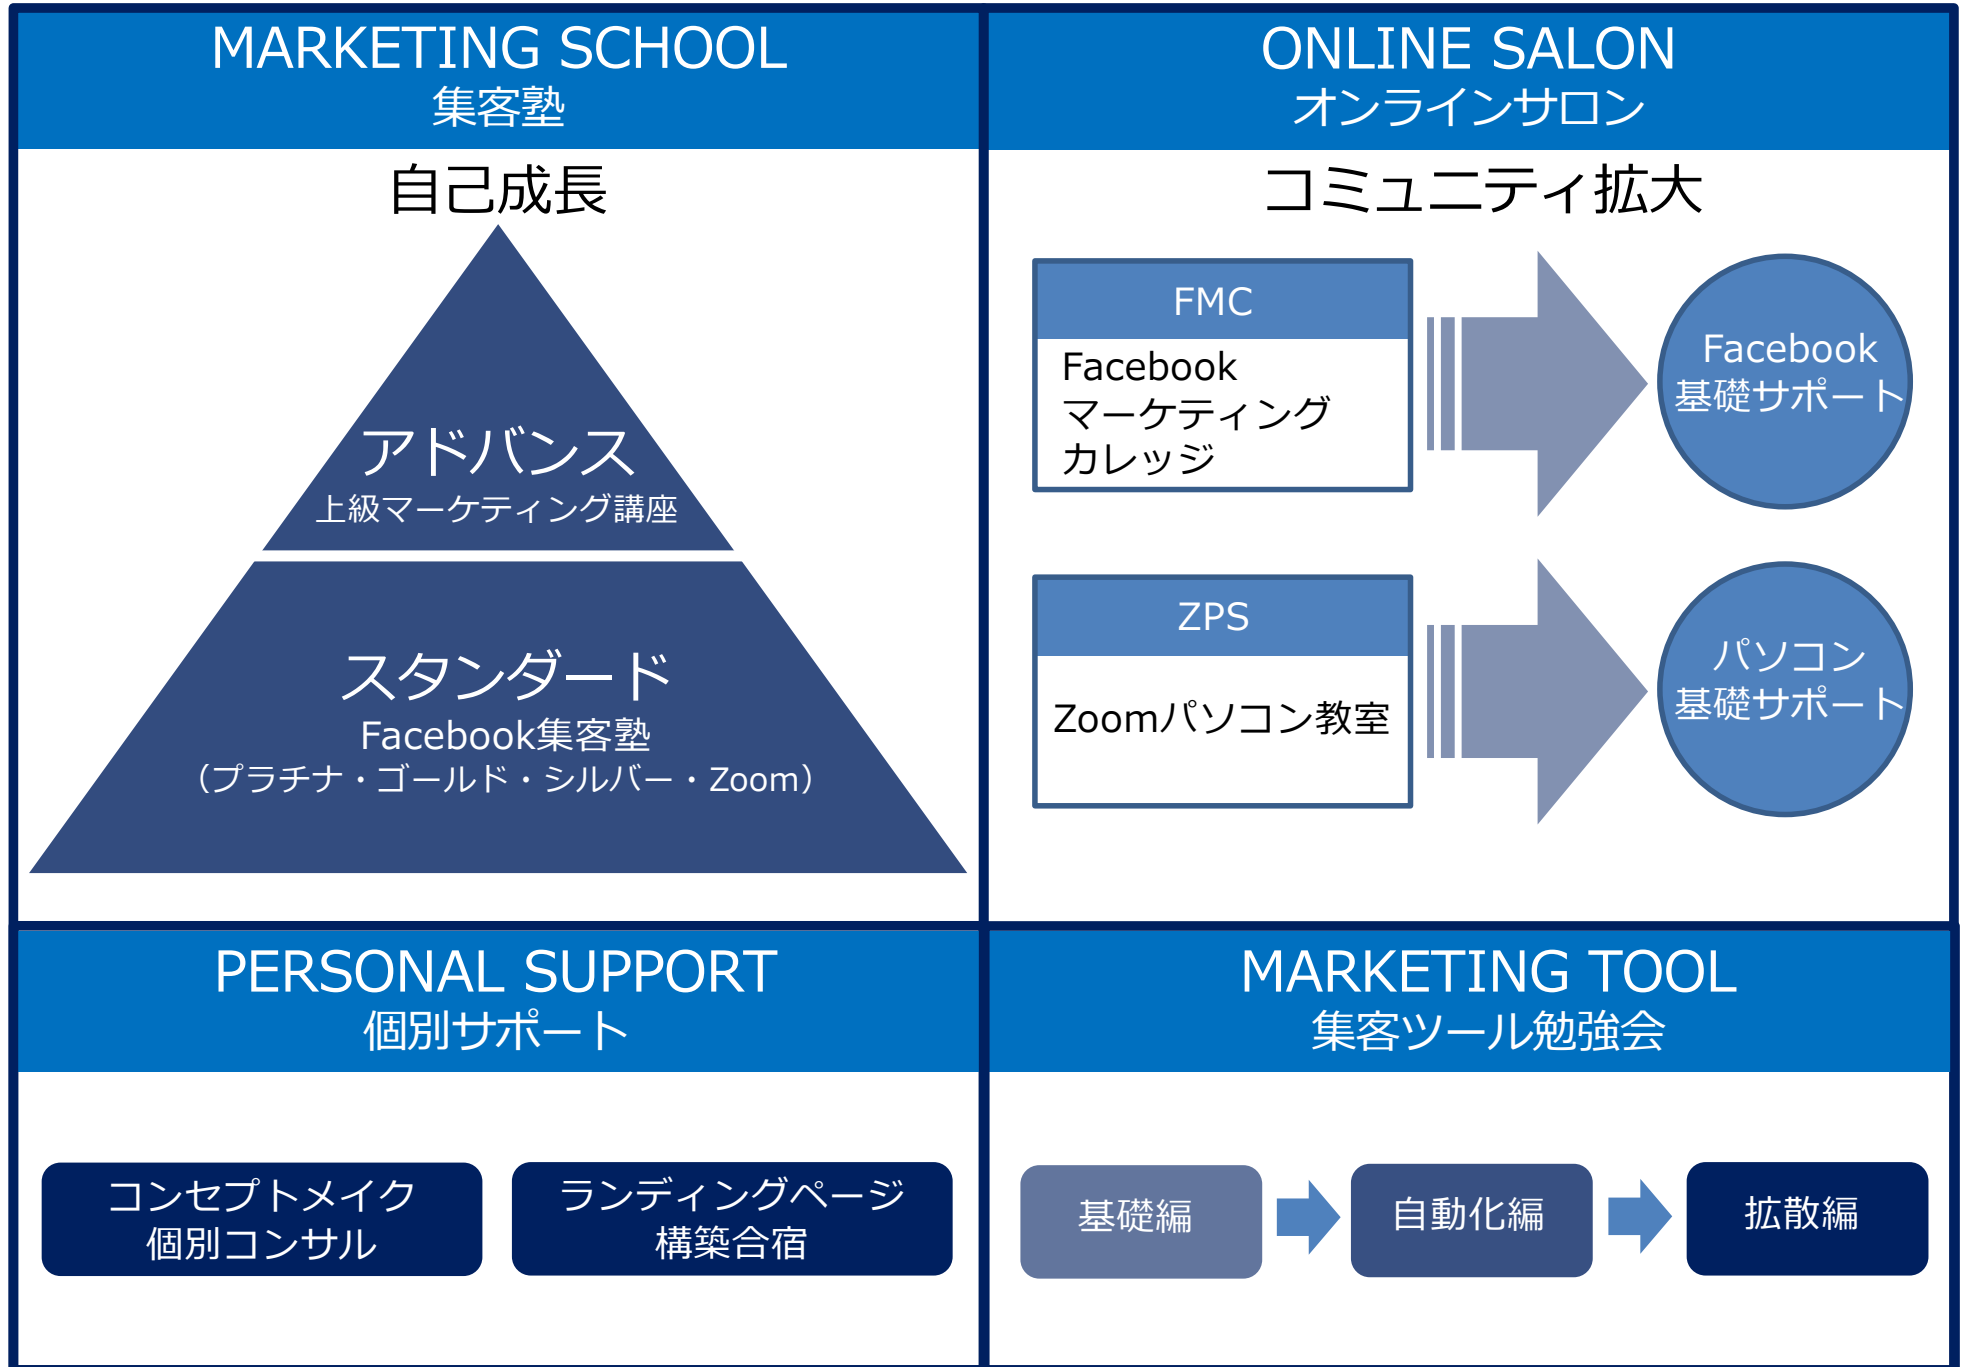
MARKETING SCHOOL
集客塾

自己成長

アドバンス
上級マーケティング講座

スタンダード
Facebook集客塾
（プラチナ・ゴールド・シルバー・Zoom）

ONLINE SALON
オンラインサロン

コミュニティ拡大

FMC
Facebook
マーケティング
カレッジ

Facebook
基礎サポート

ZPS
Zoomパソコン教室

パソコン
基礎サポート

PERSONAL SUPPORT
個別サポート

コンセプトメイク
個別コンサル

ランディングページ
構築合宿

MARKETING TOOL
集客ツール勉強会

基礎編

自動化編

拡散編